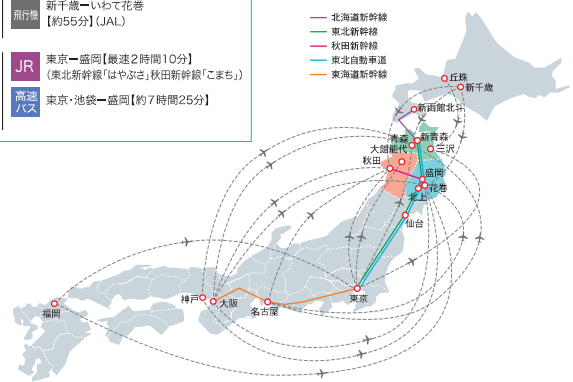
飛行機
新千歳ーいわて花巻
【約55分】（JAL）

JR
東京ー盛岡【最速2時間10分】
（東北新幹線「はやぶさ」秋田新幹線「こまち」）

高速バス
東京・池袋ー盛岡【約7時間25分】

北海道新幹線
東北新幹線
秋田新幹線
東北自動車道
東海道新幹線

丘珠
新千歳
新函館北斗
青森
新青森
大館能代
三沢
秋田
盛岡
花巻
北上
仙台
東京
名古屋
大阪
神戸
福岡